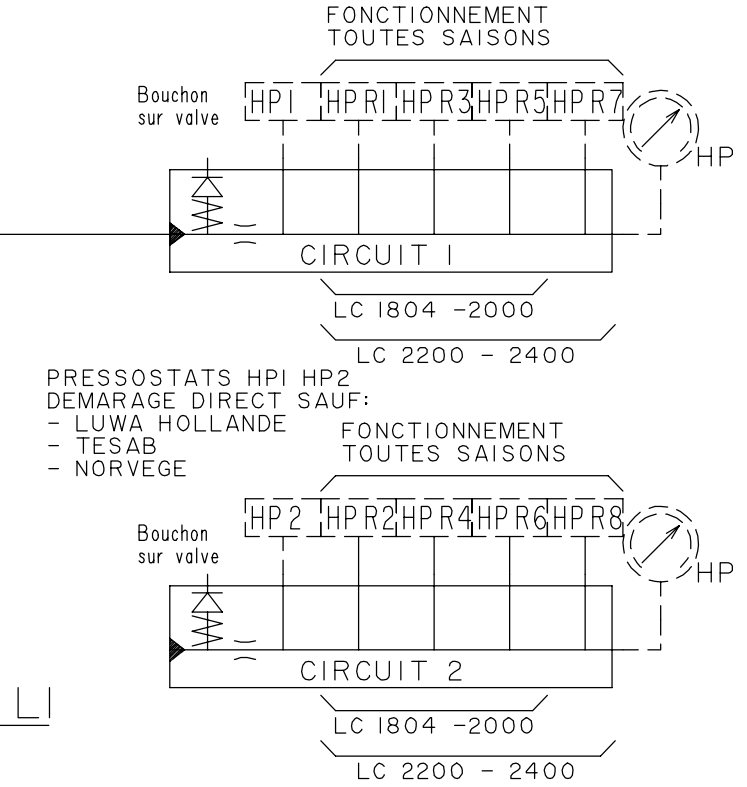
FONCTIONNEMENT
TOUTES SAISONS

Bouchon
sur valve

HP1 HPR1 HPR3 HPR5 HPR7

HP

CIRCUIT 1

LC 1804 -2000

LC 2200 - 2400

PRESSOSTATS HP1 HP2
DEMARAGE DIRECT SAUF:
- LUWA HOLLANDE
- TESAB
- NORVEGE

FONCTIONNEMENT
TOUTES SAISONS

Bouchon
sur valve

HP2 HPR2 HPR4 HPR6 HPR8

HP

CIRCUIT 2

LC 1804 -2000

LC 2200 - 2400